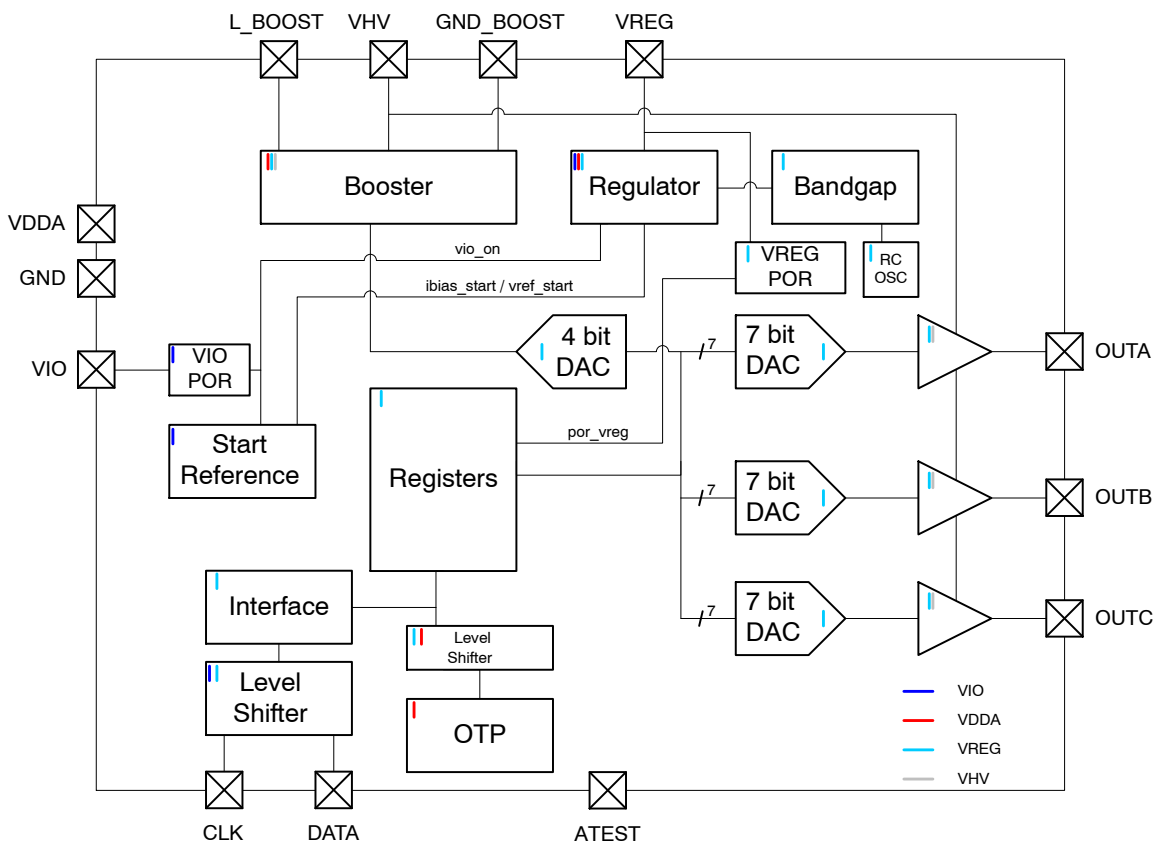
L_BOOST
VHV
GND_BOOST
VREG

VDDA
GND
VIO

Booster
Regulator
Bandgap
VREG POR
RC OSC
vio_on
ibias_start / vref_start
4 bit DAC
7 bit DAC
OUTA
VIO POR
Start Reference
Registers
por_vreg
7
7 bit DAC
OUTB
7
7 bit DAC
OUTC
7
Interface
Level Shifter
Level Shifter
OTP

VIO
VDDA
VREG
VHV

CLK
DATA
ATEST